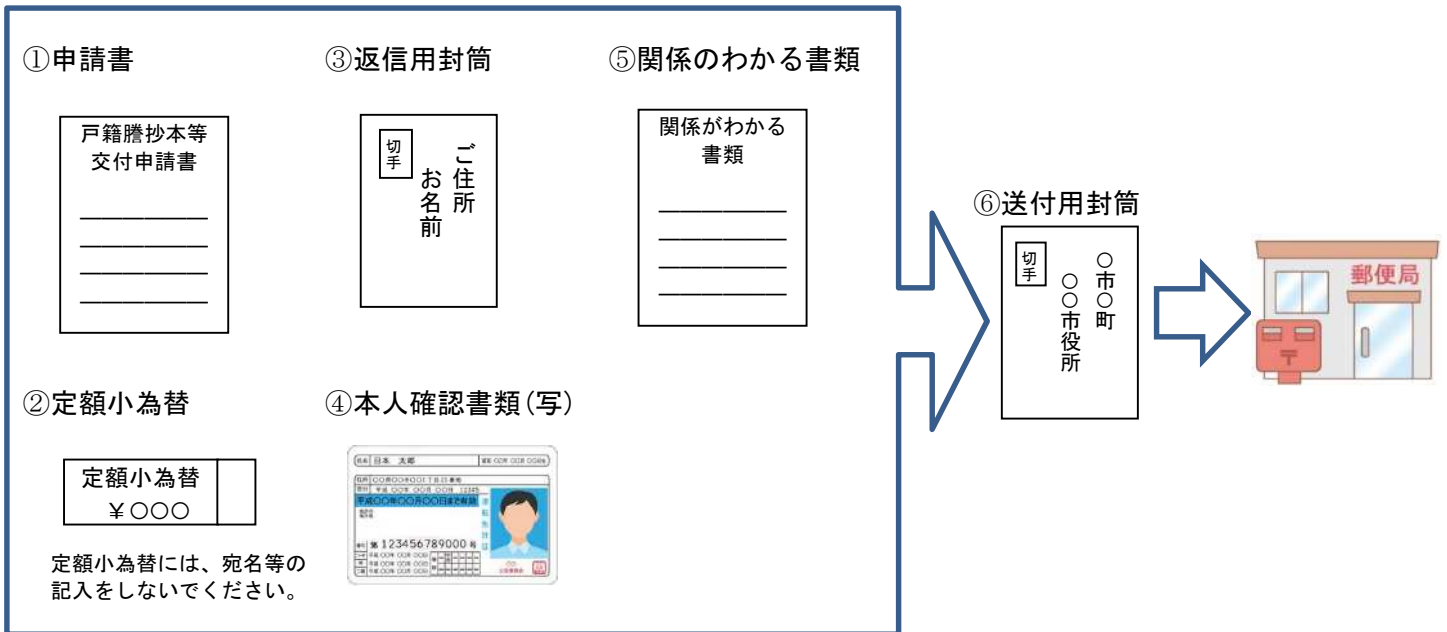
①申請書

戸籍謄抄本等交付申請書

③返信用封筒

切手

ご住所
お名前

⑤関係のわかる書類

関係がわかる書類

②定額小為替

定額小為替
￥〇〇〇

定額小為替には、宛名等の記入をしないでください。

④本人確認書類（写）

氏名 日本 太郎
住所 〇〇県〇〇市〇丁目〇番地
平成〇〇年〇〇月〇〇日まで有効
第 123456789000 号

⑥送付用封筒

切手

〇〇市〇町
〇〇市役所

郵便局